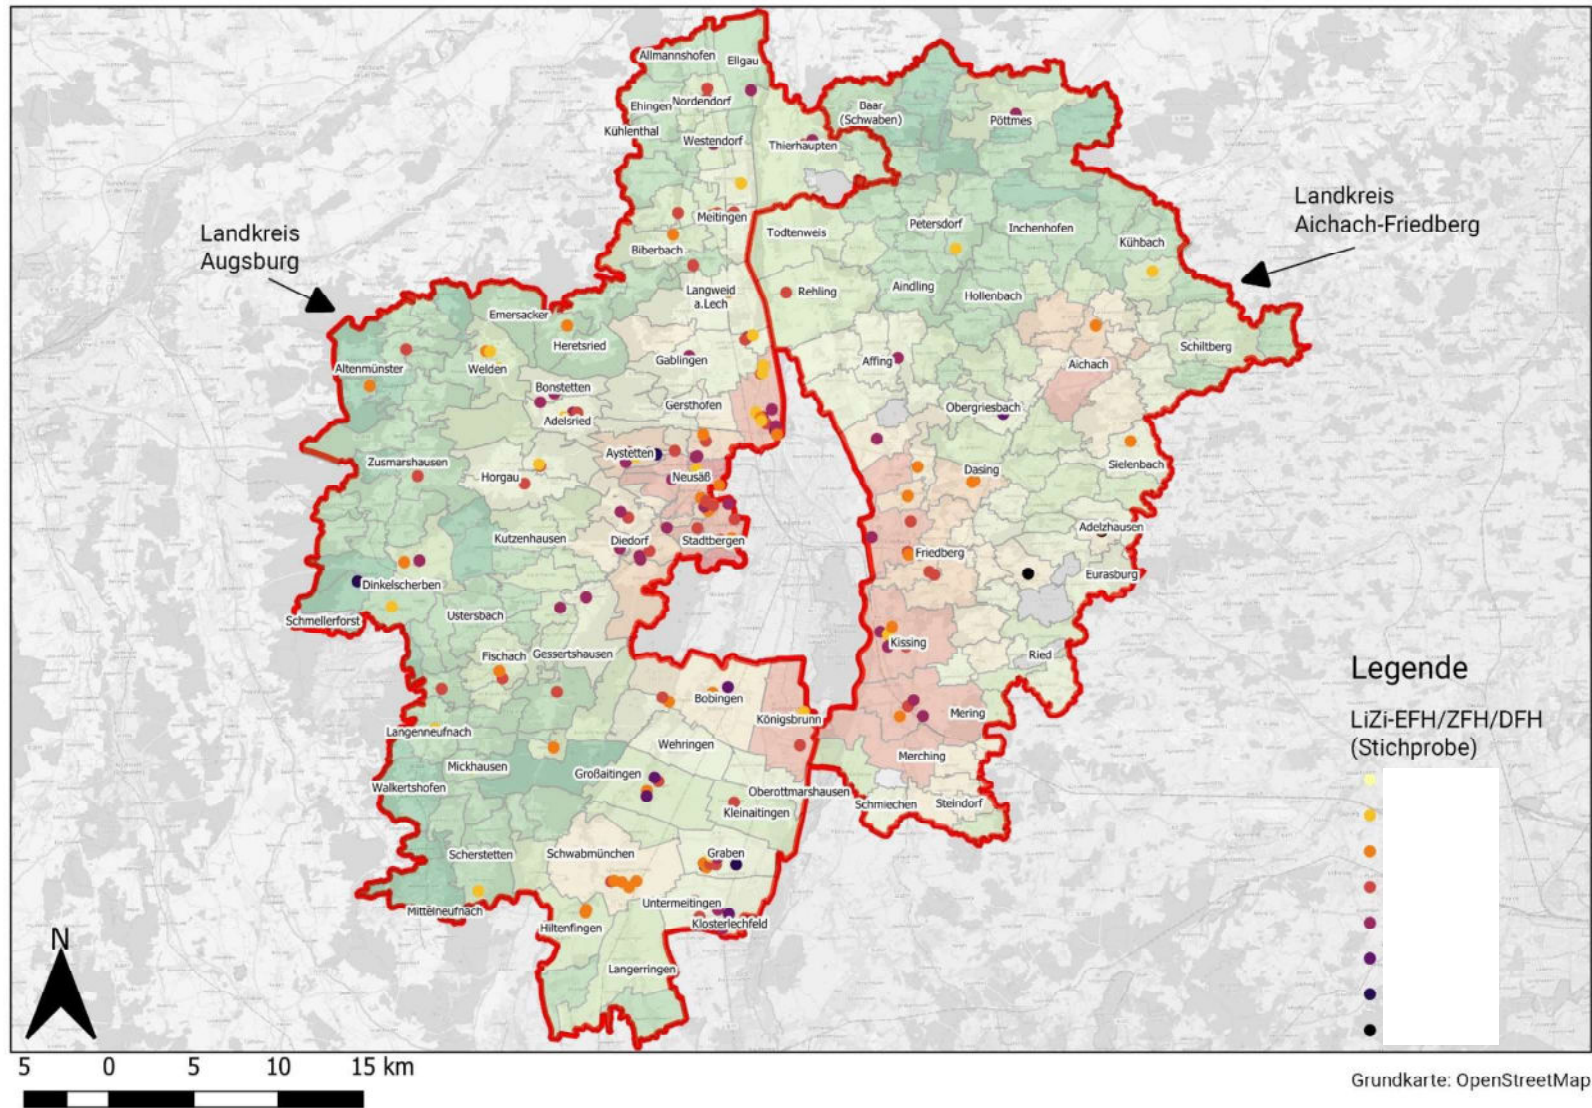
Landkreis Augsburg

Landkreis Aichach-Friedberg

Allmannshofen
Ellgau
Ehingen
Nordendorf
Kühlenthal
Westendorf
Thierhaupten
Baar (Schwaben)
Pöttmes
Meitingen
Biberbach
Todtenweis
Petersdorf
Inchenhofen
Kühbach
Langweid a.Lech
Rehling
Aindling
Hollenbach
Emersacker
Heretsried
Gablingen
Affing
Aichach
Schiltberg
Altenmünster
Welden
Bonstetten
Gersthofen
Adelsried
Obergriesbach
Aystetten
Neusäß
Dasing
Sielenbach
Zusmarshausen
Horgau
Kutzenhausen
Diedorf
Stadtbergen
Adelzhausen
Friedberg
Eurasburg
Dinkelscherben
Ustersbach
Schmellerforst
Kissing
Fischach
Gessertshausen
Ried
Bobingen
Königsbrunn
Mering
Langenneufnach
Wehringen
Merching
Mickhausen
Großaitingen
Walkertshofen
Oberottmarshausen
Schmiechen
Steindorf
Kleinaitingen
Scherstetten
Schwabmünchen
Graben
Mittelneufnach
Untermeitingen
Hiltenfingen
Klosterlechfeld
Langerringen

Legende
LiZi-EFH/ZFH/DFH
(Stichprobe)

N

5 0 5 10 15 km

Grundkarte: OpenStreetMap